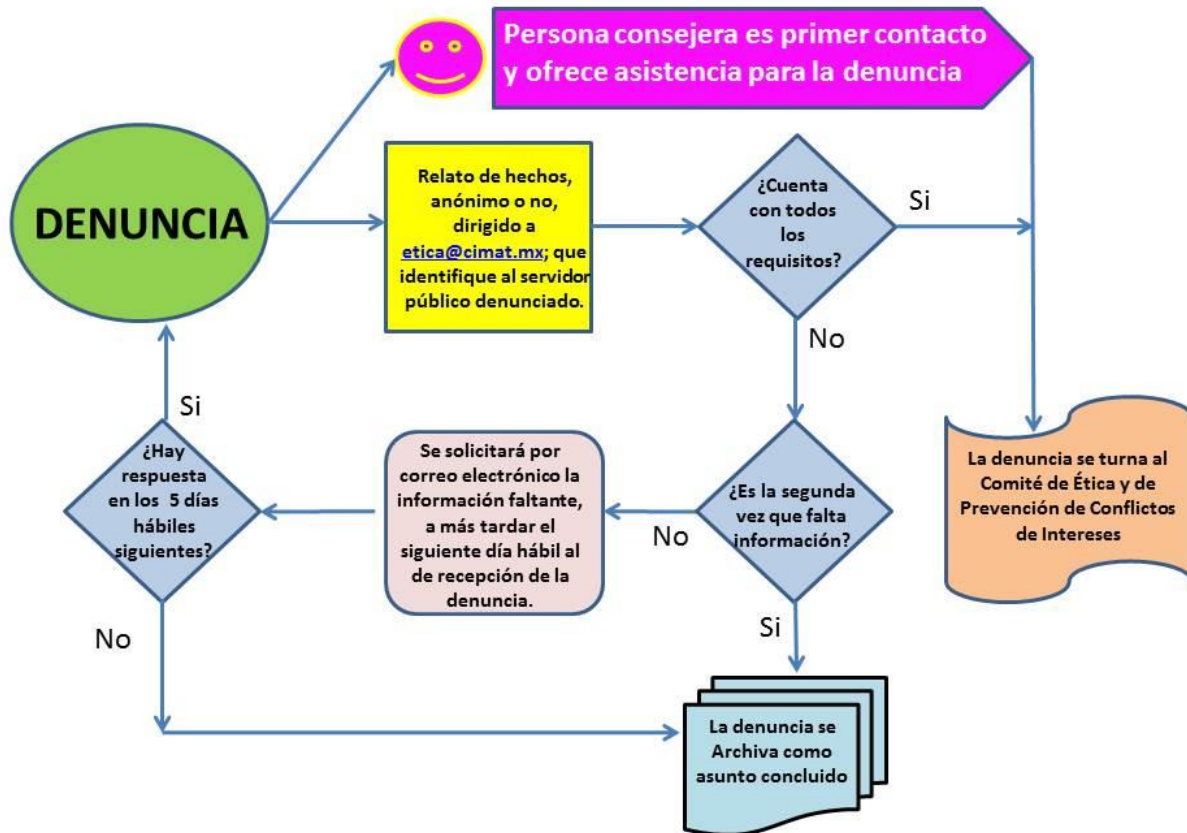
Persona consejera es primer contacto y ofrece asistencia para la denuncia

DENUNCIA

Relato de hechos, anónimo o no, dirigido a etica@cimat.mx; que identifique al servidor público denunciado.

¿Cuenta con todos los requisitos?

Si

No

La denuncia se turna al Comité de Ética y de Prevención de Conflictos de Intereses

Si

¿Hay respuesta en los 5 días hábiles siguientes?

Se solicitará por correo electrónico la información faltante, a más tardar el siguiente día hábil al de recepción de la denuncia.

No

¿Es la segunda vez que falta información?

Si

No

La denuncia se Archiva como asunto concluido